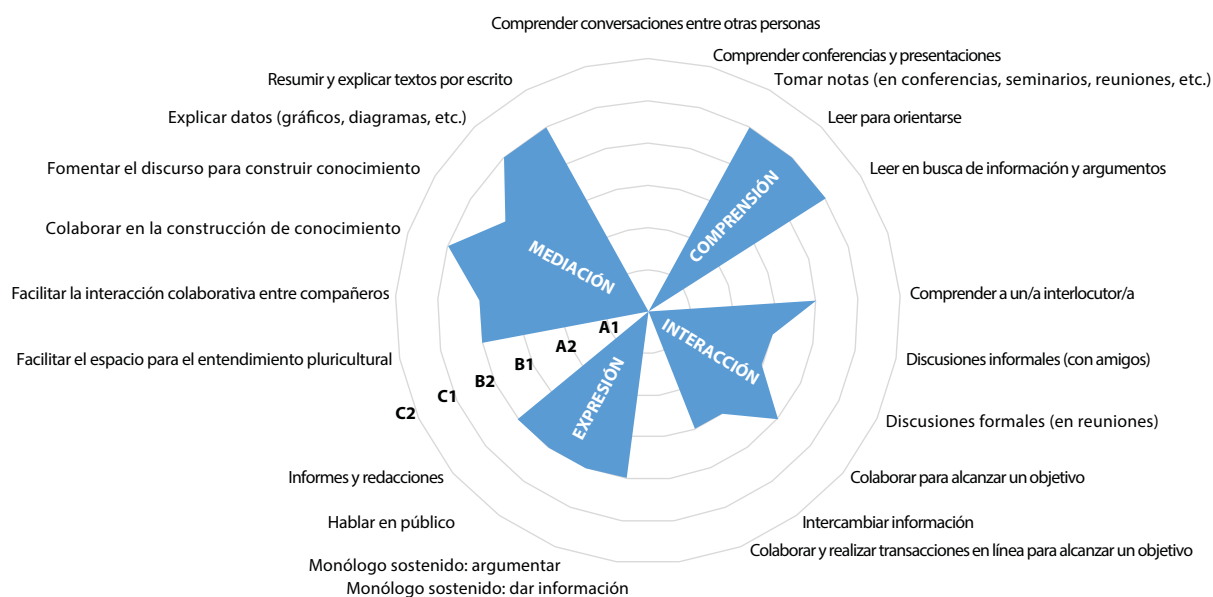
Comprender conversaciones entre otras personas

Comprender conferencias y presentaciones

Tomar notas (en conferencias, seminarios, reuniones, etc.)

Leer para orientarse

Leer en busca de información y argumentos

Comprender a un/a interlocutor/a

Discusiones informales (con amigos)

Discusiones formales (en reuniones)

Colaborar para alcanzar un objetivo

Intercambiar información

Colaborar y realizar transacciones en línea para alcanzar un objetivo

Monólogo sostenido: dar información

Monólogo sostenido: argumentar

Hablar en público

Informes y redacciones

Facilitar el espacio para el entendimiento pluricultural

Facilitar la interacción colaborativa entre compañeros

Colaborar en la construcción de conocimiento

Fomentar el discurso para construir conocimiento

Explicar datos (gráficos, diagramas, etc.)

Resumir y explicar textos por escrito

MEDIACIÓN

COMPRENSIÓN

INTERACCIÓN

EXPRESIÓN

A1

A2

B1

B2

C1

C2